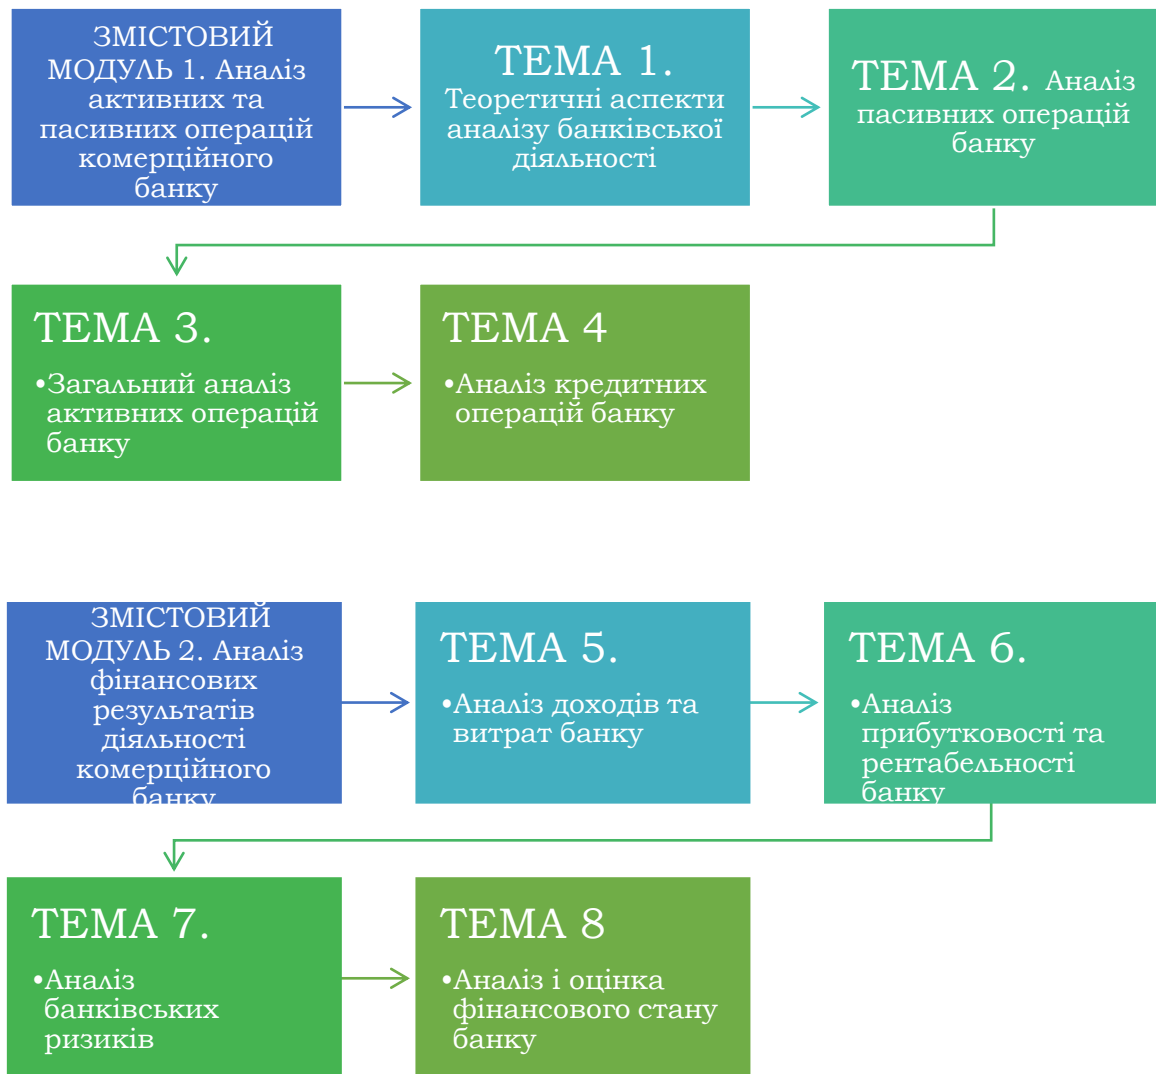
ЗМІСТОВИЙ МОДУЛЬ 1. Аналіз активних та пасивних операцій комерційного банку

ТЕМА 1. Теоретичні аспекти аналізу банківської діяльності

ТЕМА 2. Аналіз пасивних операцій банку

ТЕМА 3.
•Загальний аналіз активних операцій банку

ТЕМА 4
•Аналіз кредитних операцій банку

ЗМІСТОВИЙ МОДУЛЬ 2. Аналіз фінансових результатів діяльності комерційного банку

ТЕМА 5.
•Аналіз доходів та витрат банку

ТЕМА 6.
•Аналіз прибутковості та рентабельності банку

ТЕМА 7.
•Аналіз банківських ризиків

ТЕМА 8
•Аналіз і оцінка фінансового стану банку